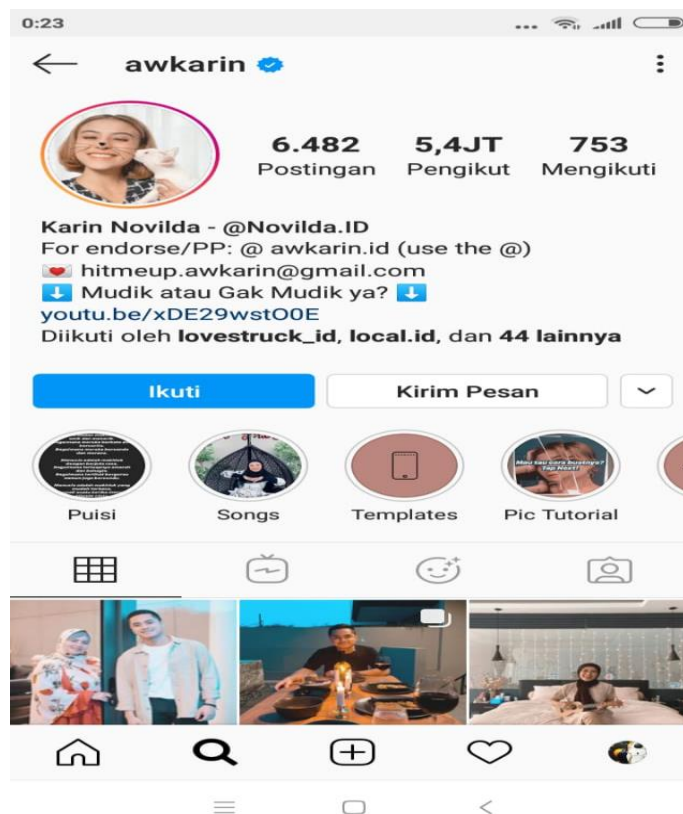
0:23

awkarin

6.482 Postingan
5,4JT Pengikut
753 Mengikuti

Karin Novilda - @Novilda.ID
For endorse/PP: @ awkarin.id (use the @)
hitmeup.awkarin@gmail.com
⬇ Mudik atau Gak Mudik ya? ⬇
youtu.be/xDE29wstO0E
Diikuti oleh lovestruck_id, local.id, dan 44 lainnya

Ikuti
Kirim Pesan

Puisi
Songs
Templates
Pic Tutorial